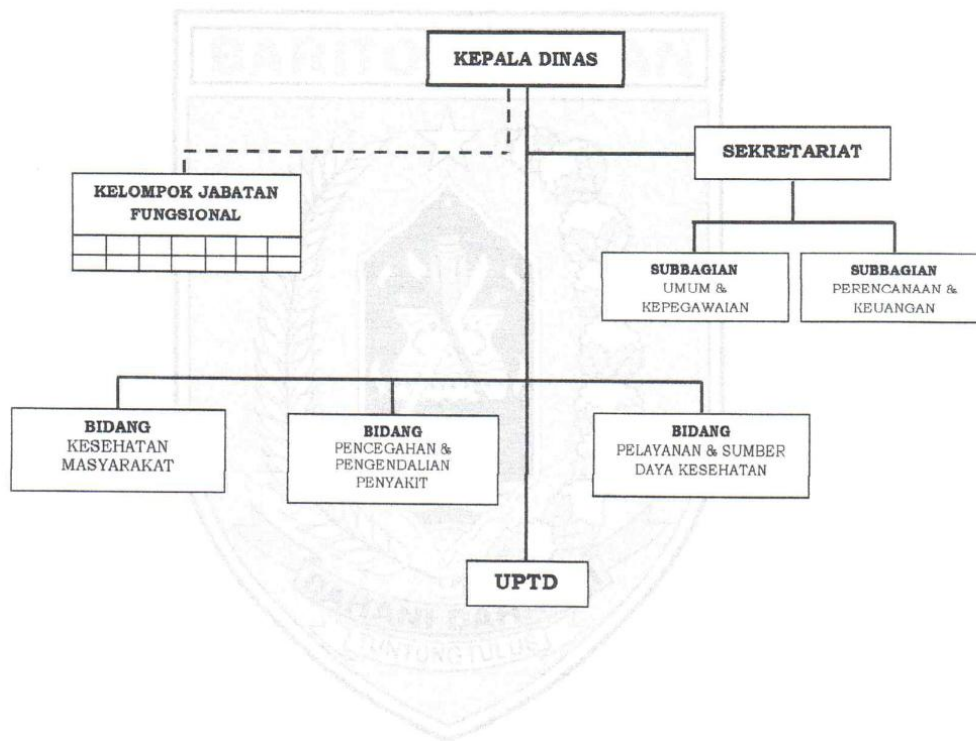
KEPALA DINAS

SEKRETARIAT

KELOMPOK JABATAN FUNGSIONAL

SUBBAGIAN UMUM & KEPEGAWAIAN

SUBBAGIAN PERENCANAAN & KEUANGAN

BIDANG KESEHATAN MASYARAKAT

BIDANG PENCEGAHAN & PENGENDALIAN PENYAKIT

BIDANG PELAYANAN & SUMBER DAYA KESEHATAN

UPTD